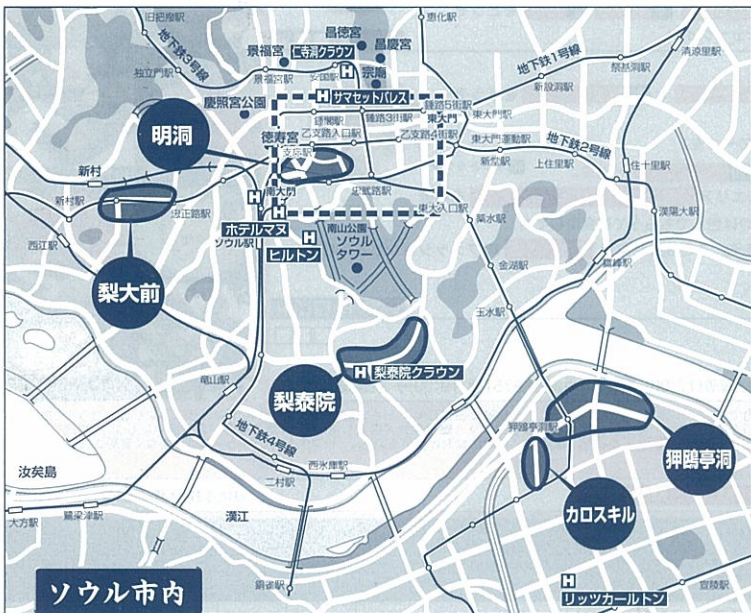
旧把撥駅
恵化駅
昌徳宮
景福宮
ニ寺洞クラウン
昌慶宮
地下鉄3号線
景福宮駅
H
宗廟
地下鉄1号線
清凉里駅
独立門駅
安国駅
祭基洞駅
新設洞駅
慶熙宮公園
H サマセットパレス
鍾路5街駅
東大門
明洞
徳寿宮
鐘閣駅
鍾路3街駅
東大門駅
乙支路入口駅
乙支路4街駅
東大門運動場
地下鉄2号線
市庁駅
新堂駅
上往十里駅
往十里駅
新村
新村駅
南大門
忠武路駅
梨大前駅
西江駅
H
ホテルマヌ
東大入口駅
薬水駅
ソウル駅
南山公園
H
ヒルトン
ソウル
タワー
漢陽大駅
金湖駅
梨大前
玉水駅
纛島駅
H 梨泰院クラウン
竜山駅
梨泰院
狎鴎亭洞駅
地下鉄4号線
汝矣島
西氷庫駅
狎鴎亭洞
二村駅
鷺梁津駅
漢江
カロスキル
大方駅
銅雀駅
H
リッツカールトン
宣陵駅
ソウル市内